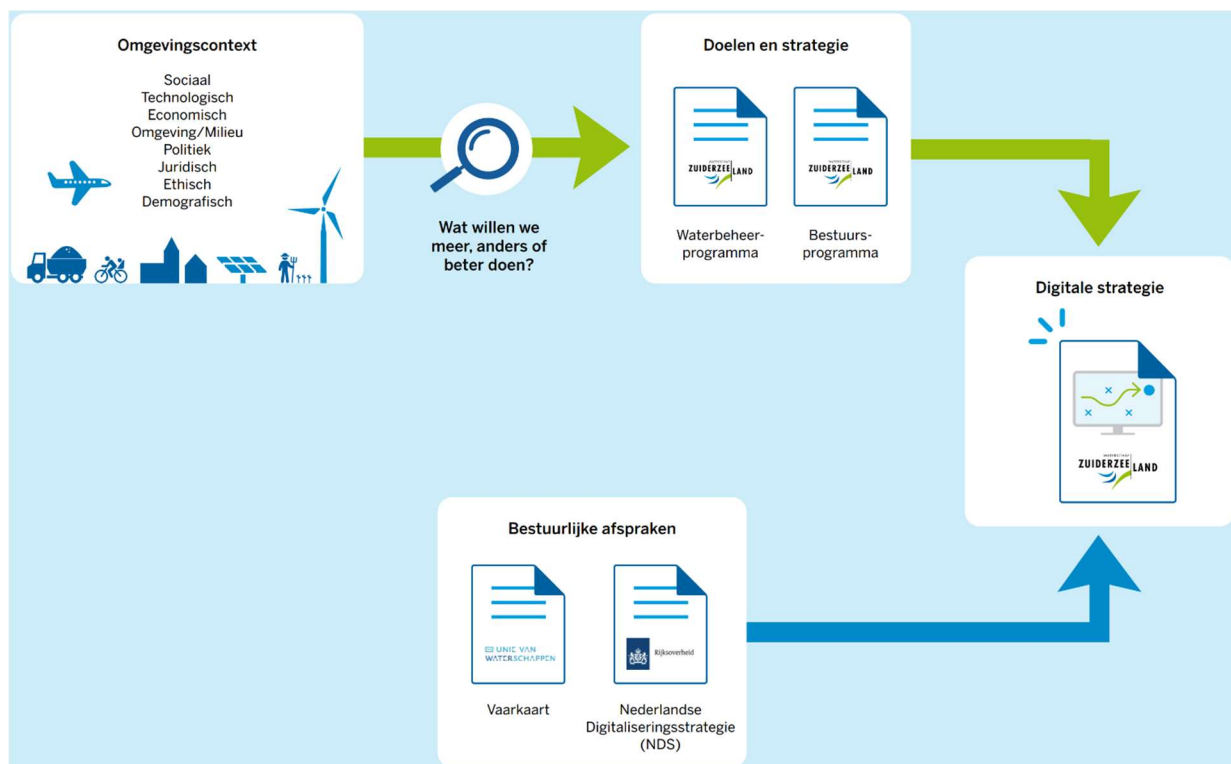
Omgevingscontext

Sociaal
Technologisch
Economisch
Omgeving/Milieu
Politiek
Juridisch
Ethisch
Demografisch

Wat willen we meer, anders of beter doen?

Doelen en strategie

ZUIDERZEELAND

ZUIDERZEELAND

Waterbeheerprogramma

Bestuursprogramma

Digitale strategie

ZUIDERZEELAND

Bestuurlijke afspraken

UNIE VAN WATERSCHAPPEN

Rijksoverheid

Vaarkaart

Nederlandse Digitaliseringsstrategie (NDS)